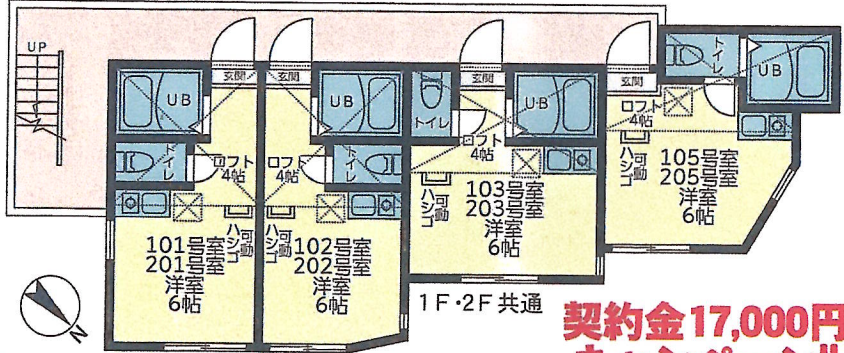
UP

玄関
玄関
玄関
玄関

UB
UB
UB
UB
UB

トイレ
トイレ
トイレ
トイレ

ロフト
4帖
ロフト
4帖
ロフト
4帖
ロフト
4帖

可動ハシゴ
可動ハシゴ
可動ハシゴ
可動ハシゴ

101号室
201号室
洋室
6帖

102号室
202号室
洋室
6帖

103号室
203号室
洋室
6帖

105号室
205号室
洋室
6帖

1F・2F 共通

N

契約金17,000円
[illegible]